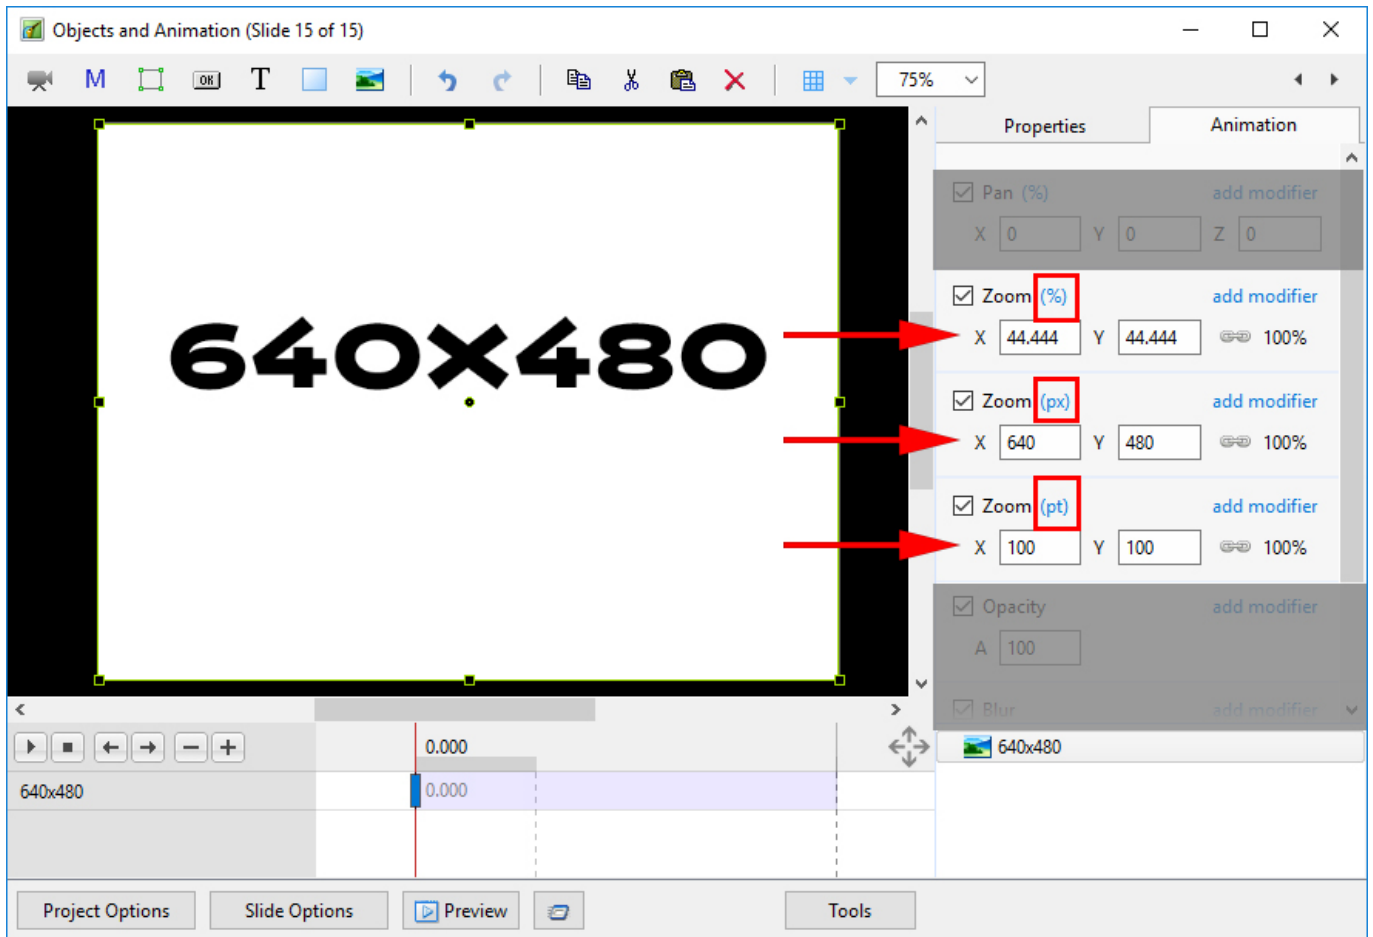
Objects and Animation (Slide 15 of 15)

M

OK

T

75%

Properties

Animation

Pan (%)

add modifier

X 0 Y 0 Z 0

Zoom (%)

add modifier

X 44.444 Y 44.444 100%

Zoom (px)

add modifier

X 640 Y 480 100%

Zoom (pt)

add modifier

X 100 Y 100 100%

Opacity

add modifier

A 100

Blur

add modifier

640X480

0.000

640x480

0.000

640x480

Project Options

Slide Options

Preview

Tools